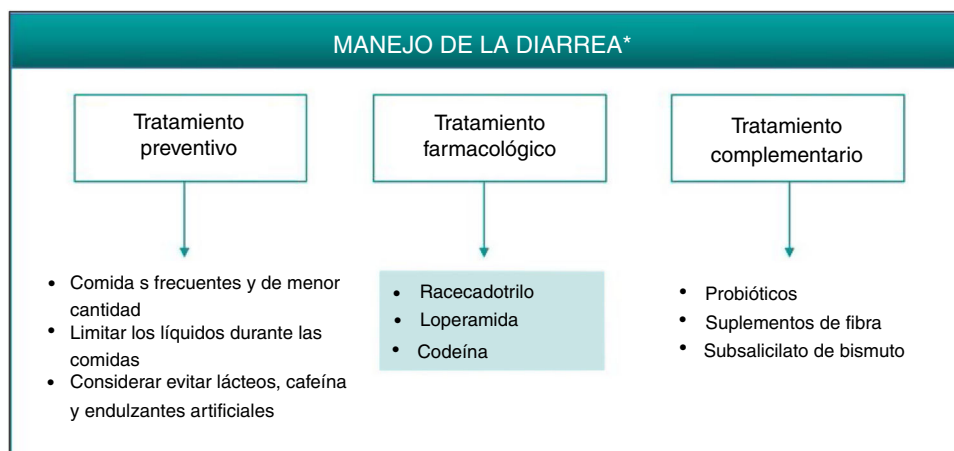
MANEJO DE LA DIARREA*

Tratamiento preventivo

Tratamiento farmacológico

Tratamiento complementario

- Comida s frecuentes y de menor cantidad
- Limitar los líquidos durante las comidas
- Considerar evitar lácteos, cafeína y endulzantes artificiales

- Racecadotrilo
- Loperamida
- Codeína

- Probióticos
- Suplementos de fibra
- Subsalicilato de bismuto